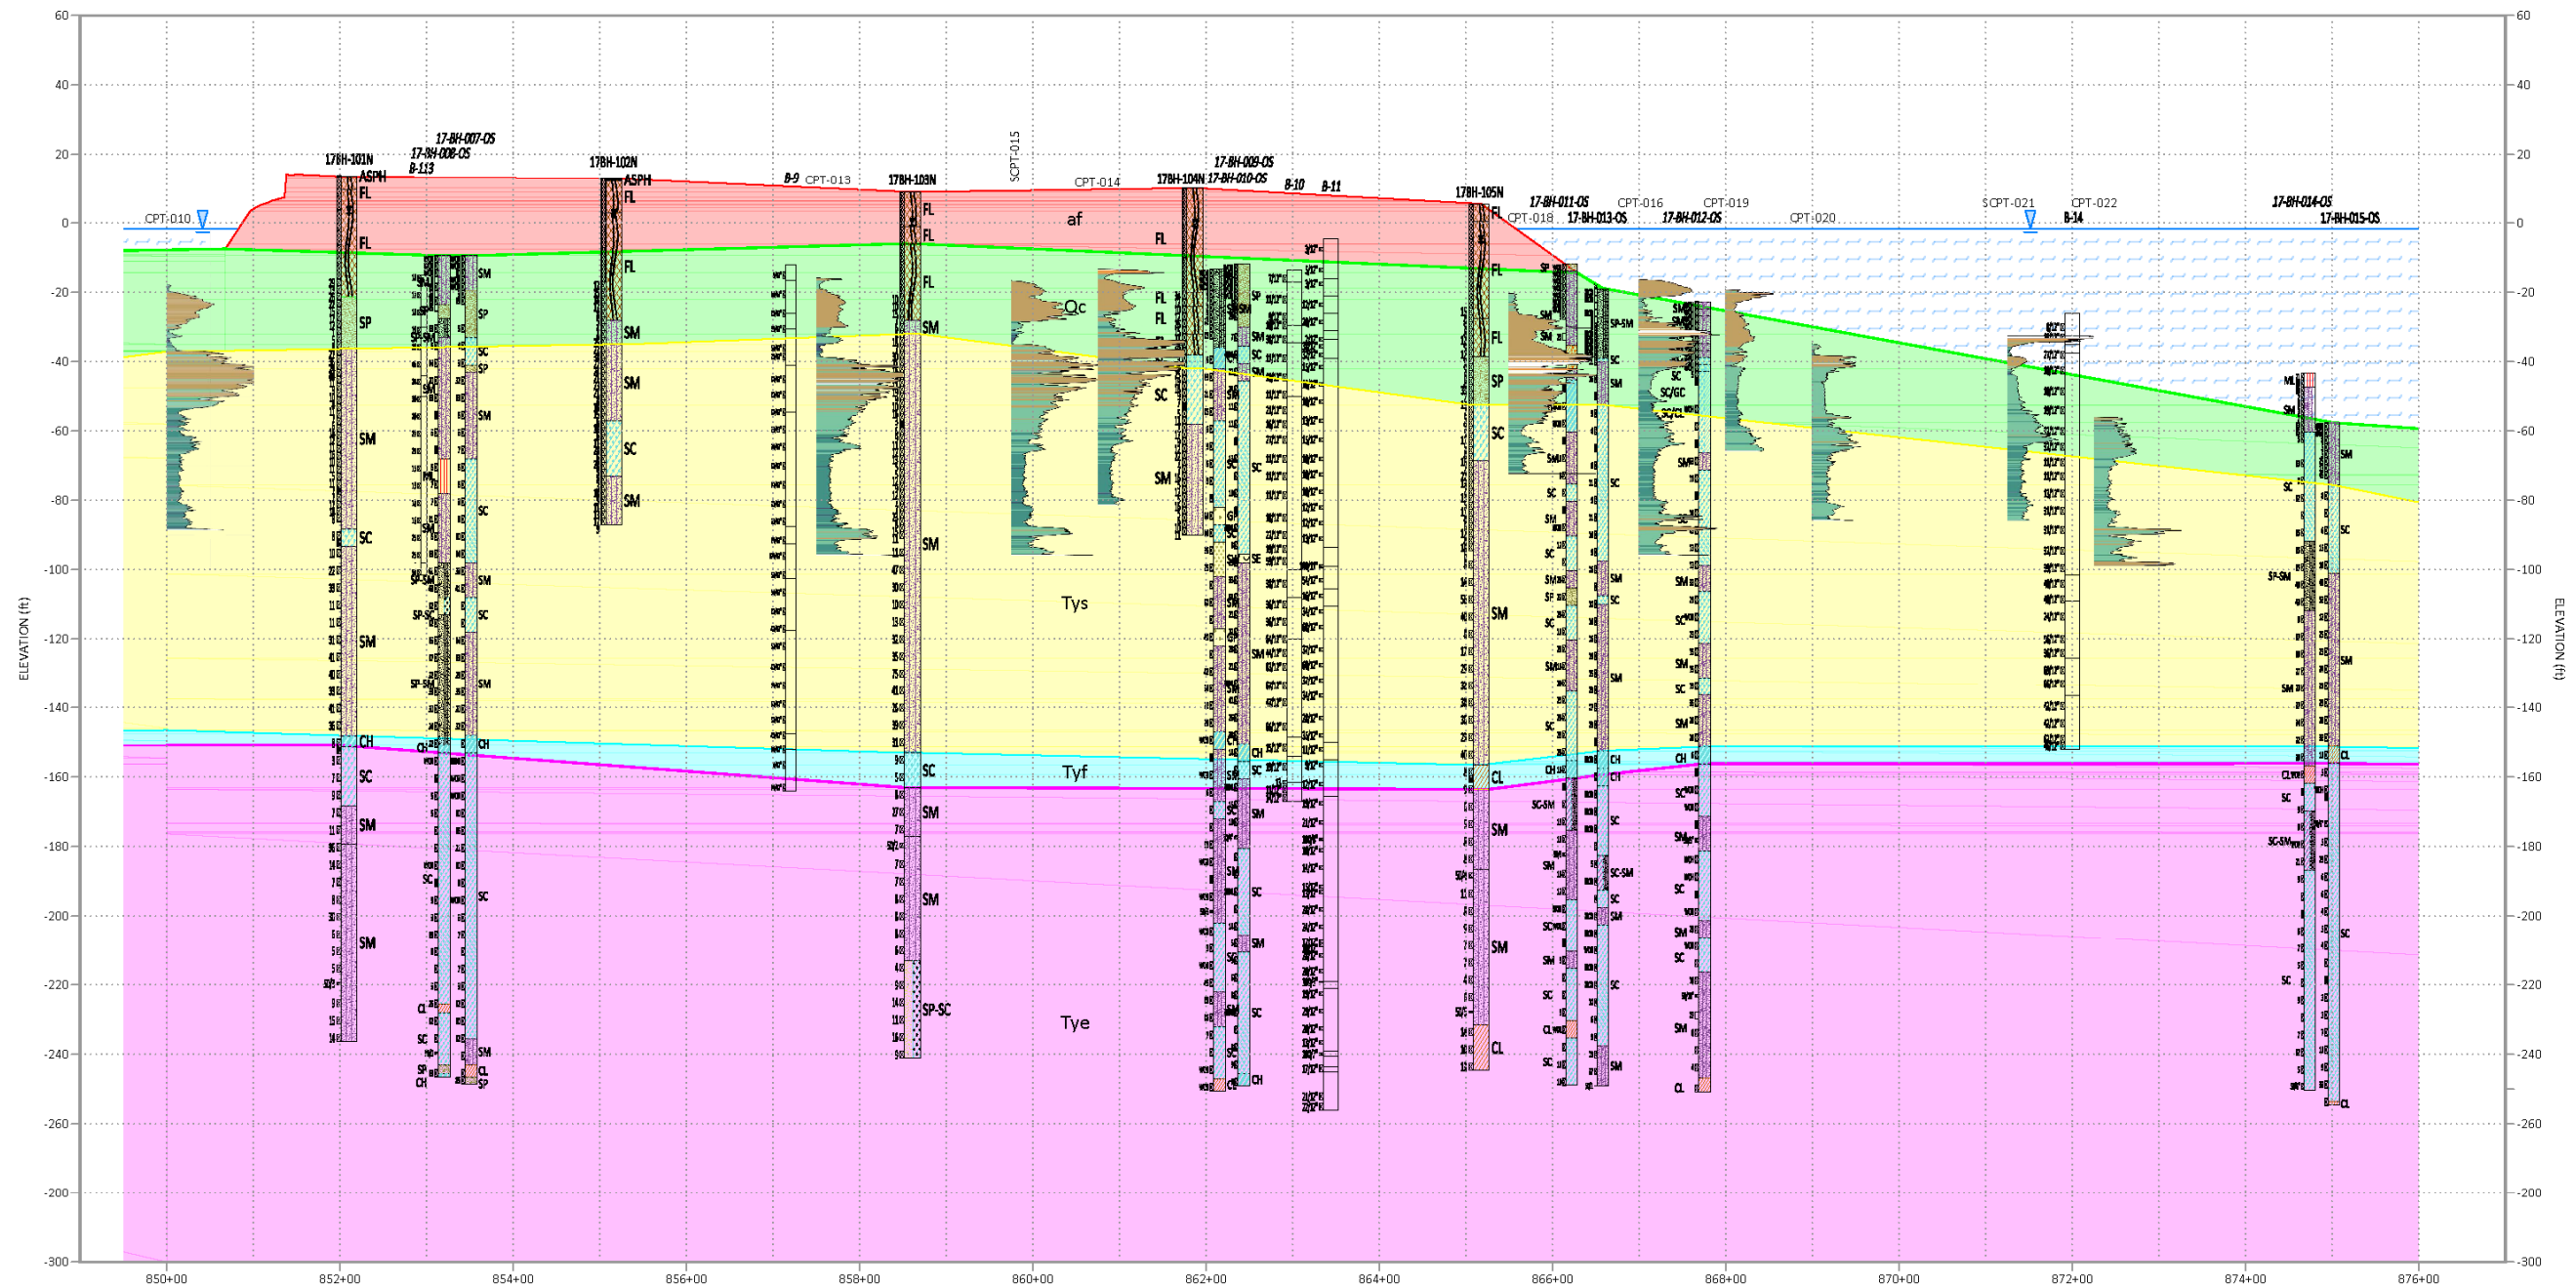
60
40
20
0
-20
-40
-60
-80
-100
-120
-140
-160
-180
-200
-220
-240
-260
-280
-300

ELEVATION (ft)

17-BH-007-OS
17-BH-008-OS
B-113
17BH-101N
ASPH
FL
FL
SP
SM
SC
SM
CH
SC
SM
SM

17BH-102N
ASPH
FL
FL
SM
SM
SC
SM

CPT-010

B-9 CPT-013
17BH-103N
FL
FL
FL
SM
SM
SC
SM
SM
SP-SC

SCPT-015
CPT-014
af
Qc
Tys
Tyf
Tye

17-BH-009-OS
17BH-104N 17-BH-010-OS
B-10 B-11
FL
FL
FL
SC
SM

17BH-105N
FL
FL
FL
SP
SC
SM
CL
SM
SM
CL

17-BH-011-OS
CPT-018 17-BH-013-OS
CPT-016
CPT-019
17-BH-012-OS
CPT-020

SCPT-021 CPT-022
B-14

17-BH-014-OS
17-BH-015-OS

850+00
852+00
854+00
856+00
858+00
860+00
862+00
864+00
866+00
868+00
870+00
872+00
874+00
876+00

60
40
20
0
-20
-40
-60
-80
-100
-120
-140
-160
-180
-200
-220
-240
-260
-280
-300

ELEVATION (ft)